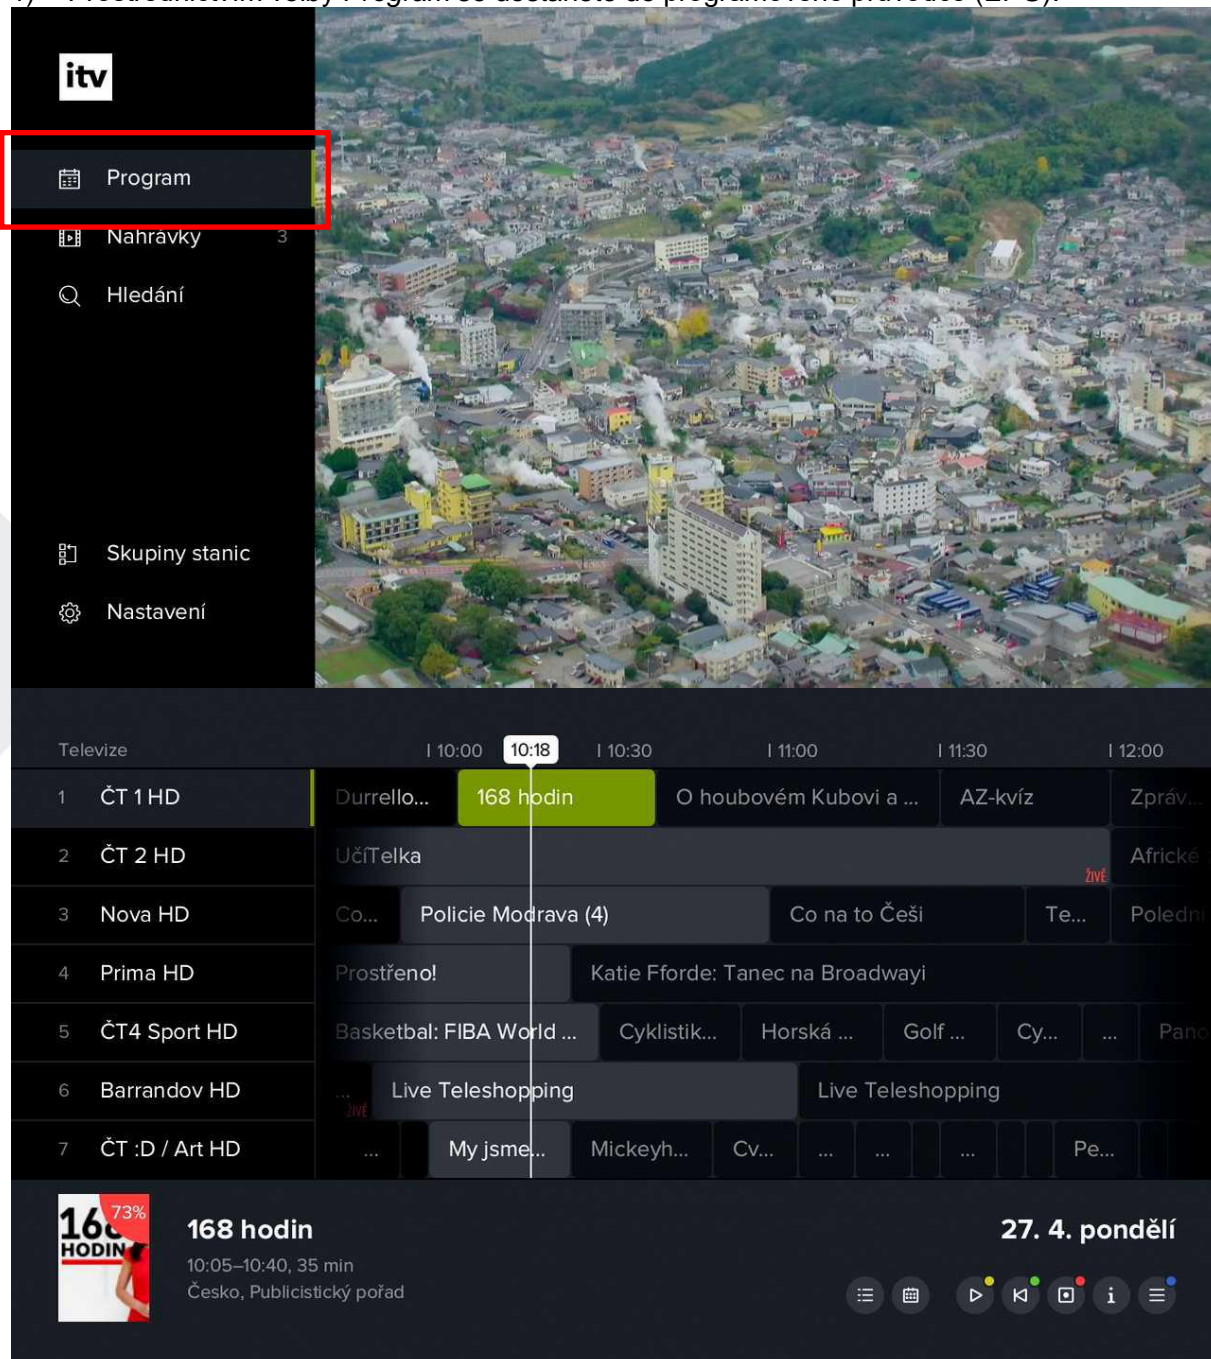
itv

Program
Nahrávky 3
Hledání

Skupiny stanic
Nastavení

Televize
10:00 10:18 10:30 11:00 11:30 12:00

| | | | | | | | | | | |
|---|---|---|---|---|---|---|---|---|---|---|
| 1 | ČT 1 HD | Durrello... | 168 hodin | O houbovém Kubovi a ... | AZ-kvíz | Zpráv... | | | | |
| 2 | ČT 2 HD | UčíTelka ŽIVĚ | Africké | | | | | | | |
| 3 | Nova HD | Co... | Policie Modrava (4) | Co na to Češi | Te... | Poledn | | | | |
| 4 | Prima HD | Prostřeno! | Katie Fforde: Tanec na Broadwayi | | | | | | | |
| 5 | ČT4 Sport HD | Basketbal: FIBA World ... | Cyklistik... | Horská ... | Golf ... | Cy... | ... | Pano | | |
| 6 | Barrandov HD | ... ŽIVĚ | Live Teleshopping | Live Teleshopping | | | | | | |
| 7 | ČT :D / Art HD | ... | My jsme... | Mickeyh... | Cv... | ... | ... | ... | Pe... | |

168 HODIN 73%
168 hodin
10:05–10:40, 35 min
Česko, Publicistický pořad

27. 4. pondělí